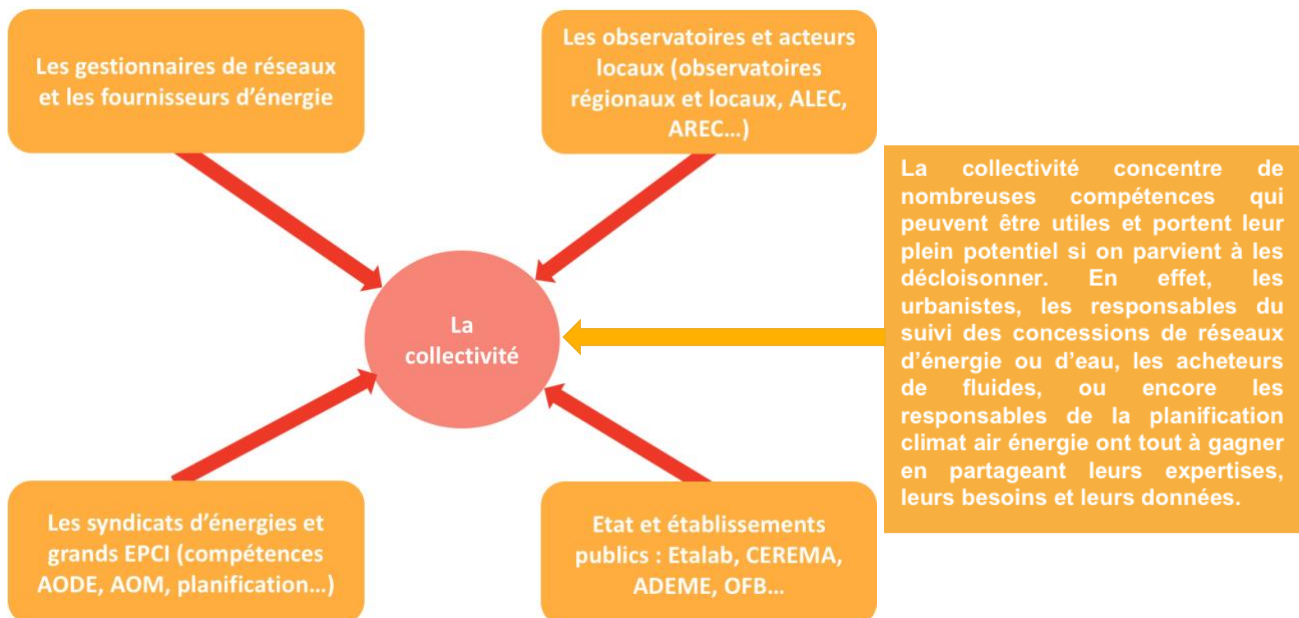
Les gestionnaires de réseaux et les fournisseurs d'énergie

Les observatoires et acteurs locaux (observatoires régionaux et locaux, ALEC, AREC…)

La collectivité concentre de nombreuses compétences qui peuvent être utiles et portent leur plein potentiel si on parvient à les décloisonner. En effet, les urbanistes, les responsables du suivi des concessions de réseaux d'énergie ou d'eau, les acheteurs de fluides, ou encore les responsables de la planification climat air énergie ont tout à gagner en partageant leurs expertises, leurs besoins et leurs données.

La collectivité

Les syndicats d'énergies et grands EPCI (compétences AODE, AOM, planification…)

Etat et établissements publics : Etalab, CEREMA, ADEME, OFB…